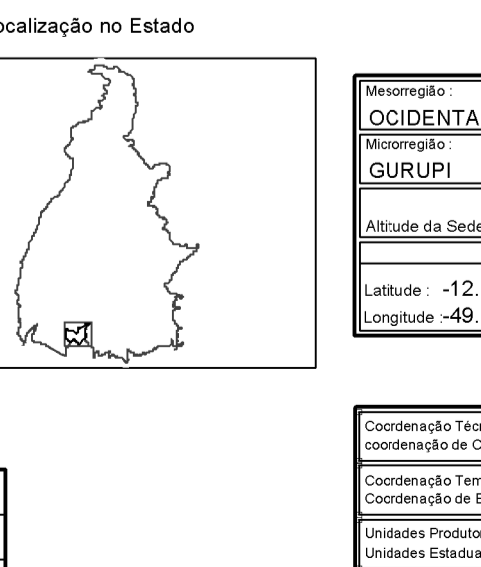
ocalização no Estado

Mesorregião :
OCIDENTA
Microrregião :
GURUPI

Altitude da Sede

Latitude : -12.
Longitude :-49.

Cocrdenação Técr
coordenação de C

Cocrdenação Tem
Cocrdenação de E

Unidades Produtor
Unidades Estadua